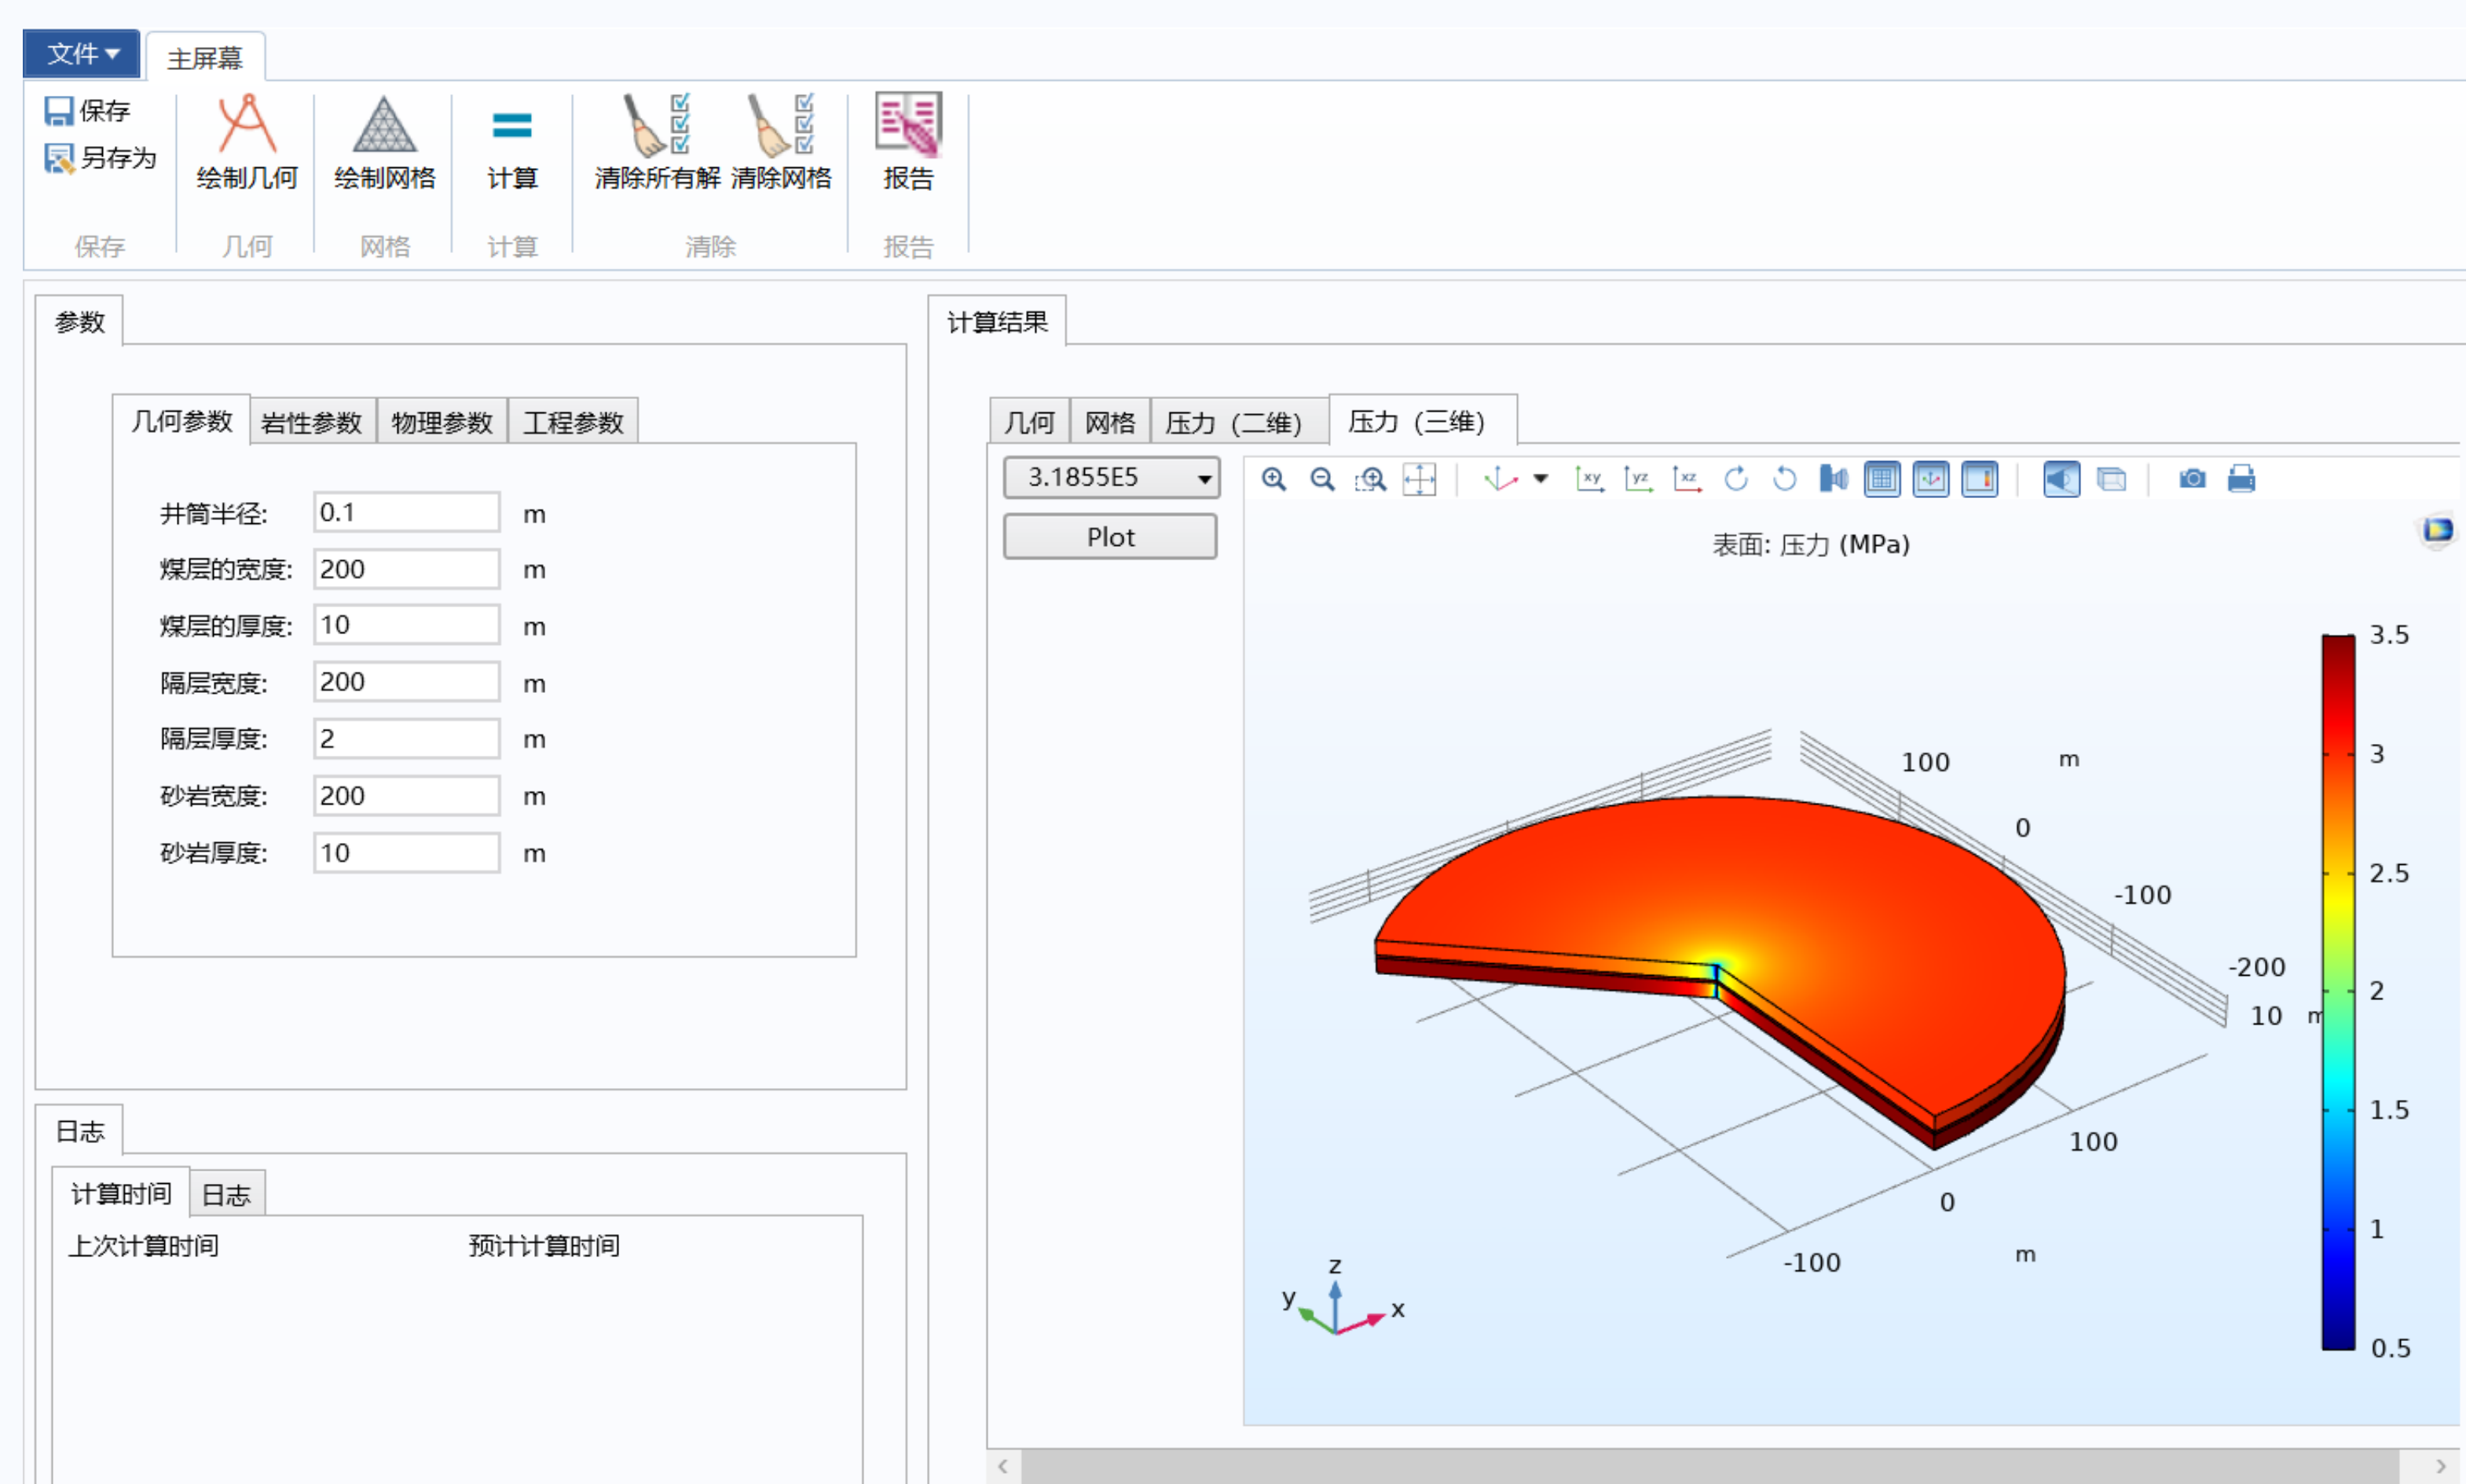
文件▾ 主屏幕

保存
另存为
保存

绘制几何
几何

绘制网格
网格

计算
计算

清除所有解 清除网格
清除

报告
报告

参数

几何参数 | 岩性参数 | 物理参数 | 工程参数

井筒半径: 0.1 m
煤层的宽度: 200 m
煤层的厚度: 10 m
隔层宽度: 200 m
隔层厚度: 2 m
砂岩宽度: 200 m
砂岩厚度: 10 m

日志

计算时间 | 日志

上次计算时间 预计计算时间

计算结果

几何 | 网格 | 压力（二维） | 压力（三维）

3.1855E5
Plot

表面: 压力 (MPa)

3.5
3
2.5
2
1.5
1
0.5

100 m
0
-100
-200
10 m
100
0
-100 m

z
y
x